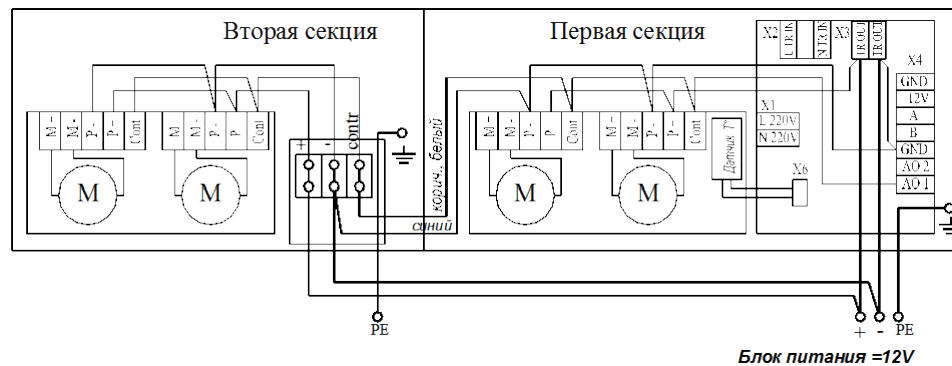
Вторая секция

Первая секция

X2
L1 RIN
N1 RIN
X3
TR OUT
TR OUT

X4
GND
12V
A
B
GND
AO 2
AO 1

X1
L 220V
N 220V

X6

M-
M-
P-
P-
Cont

M-
M-
P-
P-
Cont

M
M

+
-
contr

корич. белый
синий

M-
M-
P-
P-
Cont

M-
M-
P-
P-
Cont

Датчик T°

M
M

PE

+
-
PE

Блок питания =12V